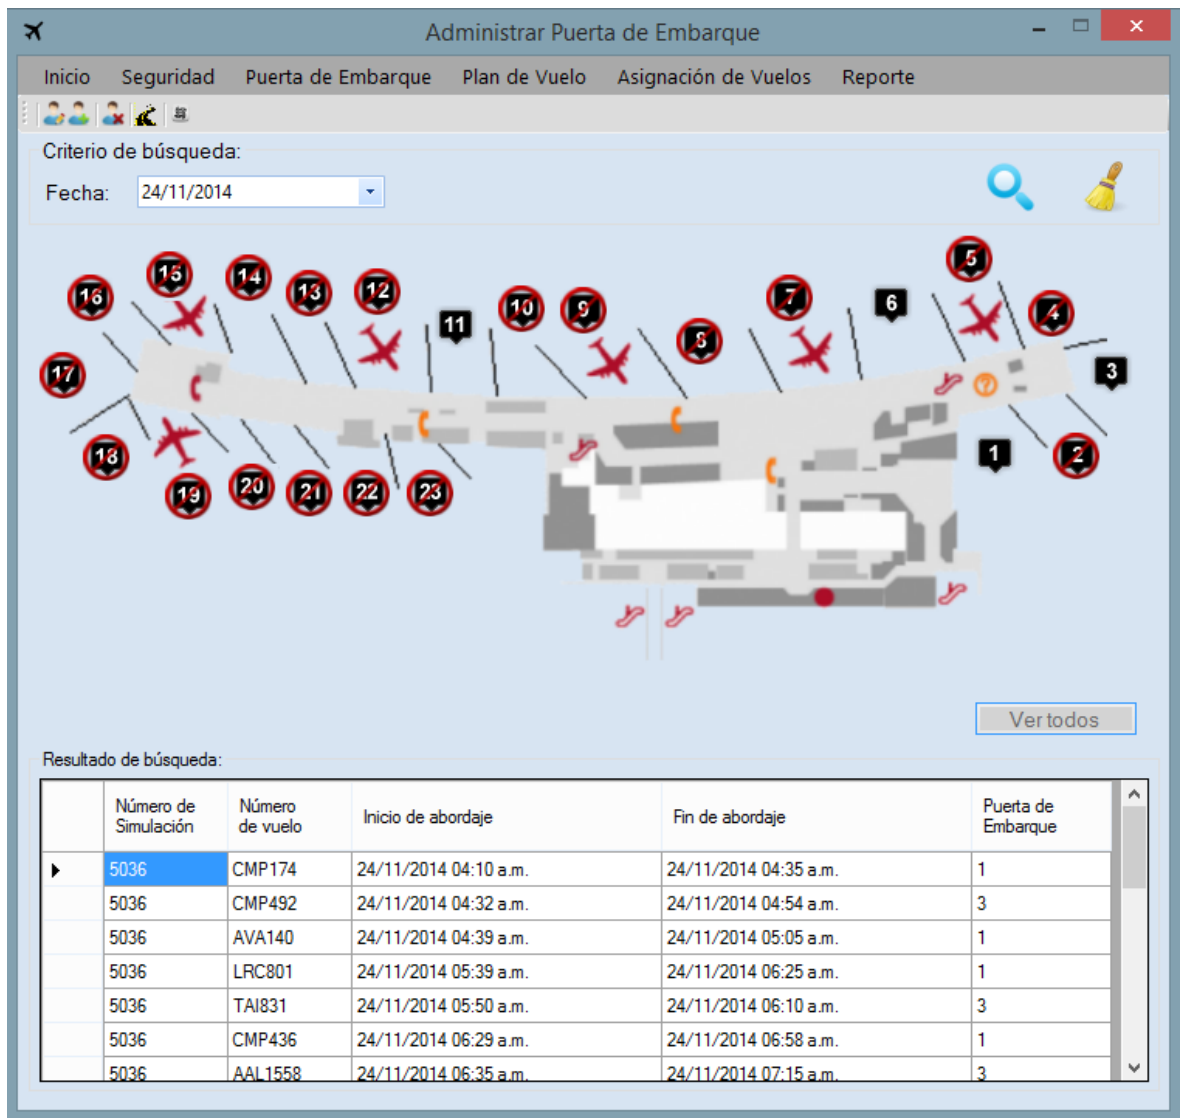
Administrar Puerta de Embarque

Inicio Seguridad Puerta de Embarque Plan de Vuelo Asignación de Vuelos Reporte

Criterio de búsqueda:

Fecha: 24/11/2014

16 15 14 13 12 11 10 9 8 7 6 5 4 3 17 18 19 20 21 22 23 2 1

Ver todos

Resultado de búsqueda:

| | Número de Simulación | Número de vuelo | Inicio de abordaje | Fin de abordaje | Puerta de Embarque |
|---|---|---|---|---|---|
| ▶ | 5036 | CMP174 | 24/11/2014 04:10 a.m. | 24/11/2014 04:35 a.m. | 1 |
| | 5036 | CMP492 | 24/11/2014 04:32 a.m. | 24/11/2014 04:54 a.m. | 3 |
| | 5036 | AVA140 | 24/11/2014 04:39 a.m. | 24/11/2014 05:05 a.m. | 1 |
| | 5036 | LRC801 | 24/11/2014 05:39 a.m. | 24/11/2014 06:25 a.m. | 1 |
| | 5036 | TAI831 | 24/11/2014 05:50 a.m. | 24/11/2014 06:10 a.m. | 3 |
| | 5036 | CMP436 | 24/11/2014 06:29 a.m. | 24/11/2014 06:58 a.m. | 1 |
| | 5036 | AAL1558 | 24/11/2014 06:35 a.m. | 24/11/2014 07:15 a.m. | 3 |